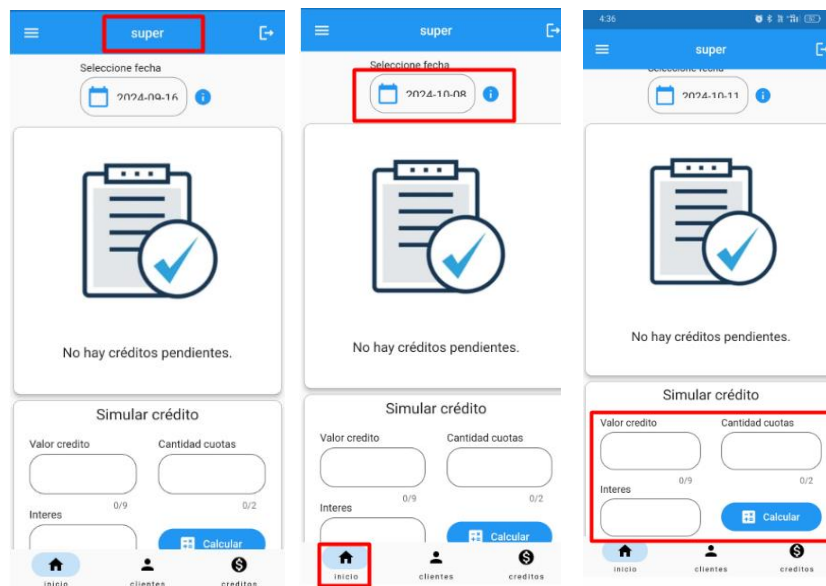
super

Seleccione fecha

2024-09-16

No hay créditos pendientes.

Simular crédito

Valor credito

Cantidad cuotas

0/9

0/2

Interes

Calcular

inicio

clientes

creditos

super

Seleccione fecha

2024-10-08

No hay créditos pendientes.

Simular crédito

Valor credito

Cantidad cuotas

0/9

0/2

Interes

Calcular

inicio

clientes

creditos

4:36

super

Seleccione fecha

2024-10-11

No hay créditos pendientes.

Simular crédito

Valor credito

Cantidad cuotas

0/9

0/2

Interes

Calcular

inicio

clientes

creditos